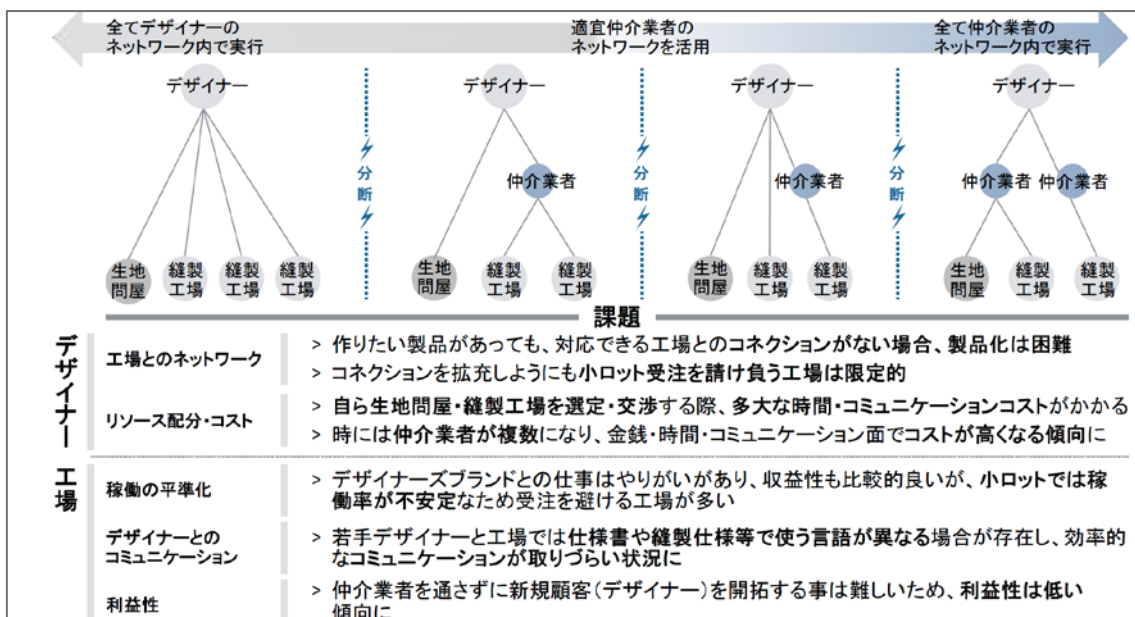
全てデザイナーのネットワーク内で実行

適宜仲介業者のネットワークを活用

全て仲介業者のネットワーク内で実行

デザイナー

生地問屋 縫製工場 縫製工場 縫製工場

分断

デザイナー

仲介業者

生地問屋 縫製工場 縫製工場

分断

デザイナー

仲介業者

生地問屋 縫製工場 縫製工場

分断

デザイナー

仲介業者 仲介業者

生地問屋 縫製工場 縫製工場

課題

デザイナー

工場とのネットワーク
> 作りたい製品があっても、対応できる工場とのコネクションがない場合、製品化は困難
> コネクションを拡充しようにも小ロット受注を請け負う工場は限定的

リソース配分・コスト
> 自ら生地問屋・縫製工場を選定・交渉する際、多大な時間・コミュニケーションコストがかかる
> 時には仲介業者が複数になり、金銭・時間・コミュニケーション面でコストが高くなる傾向に

工場

稼働の平準化
> デザイナーズブランドとの仕事はやりがいがあり、収益性も比較的良いが、小ロットでは稼働率が不安定なため受注を避ける工場が多い

デザイナーとのコミュニケーション
> 若手デザイナーと工場では仕様書や縫製仕様等で使う言語が異なる場合が存在し、効率的なコミュニケーションが取りづらい状況に

利益性
> 仲介業者を通さずに新規顧客（デザイナー）を開拓する事は難しいため、利益性は低い傾向に